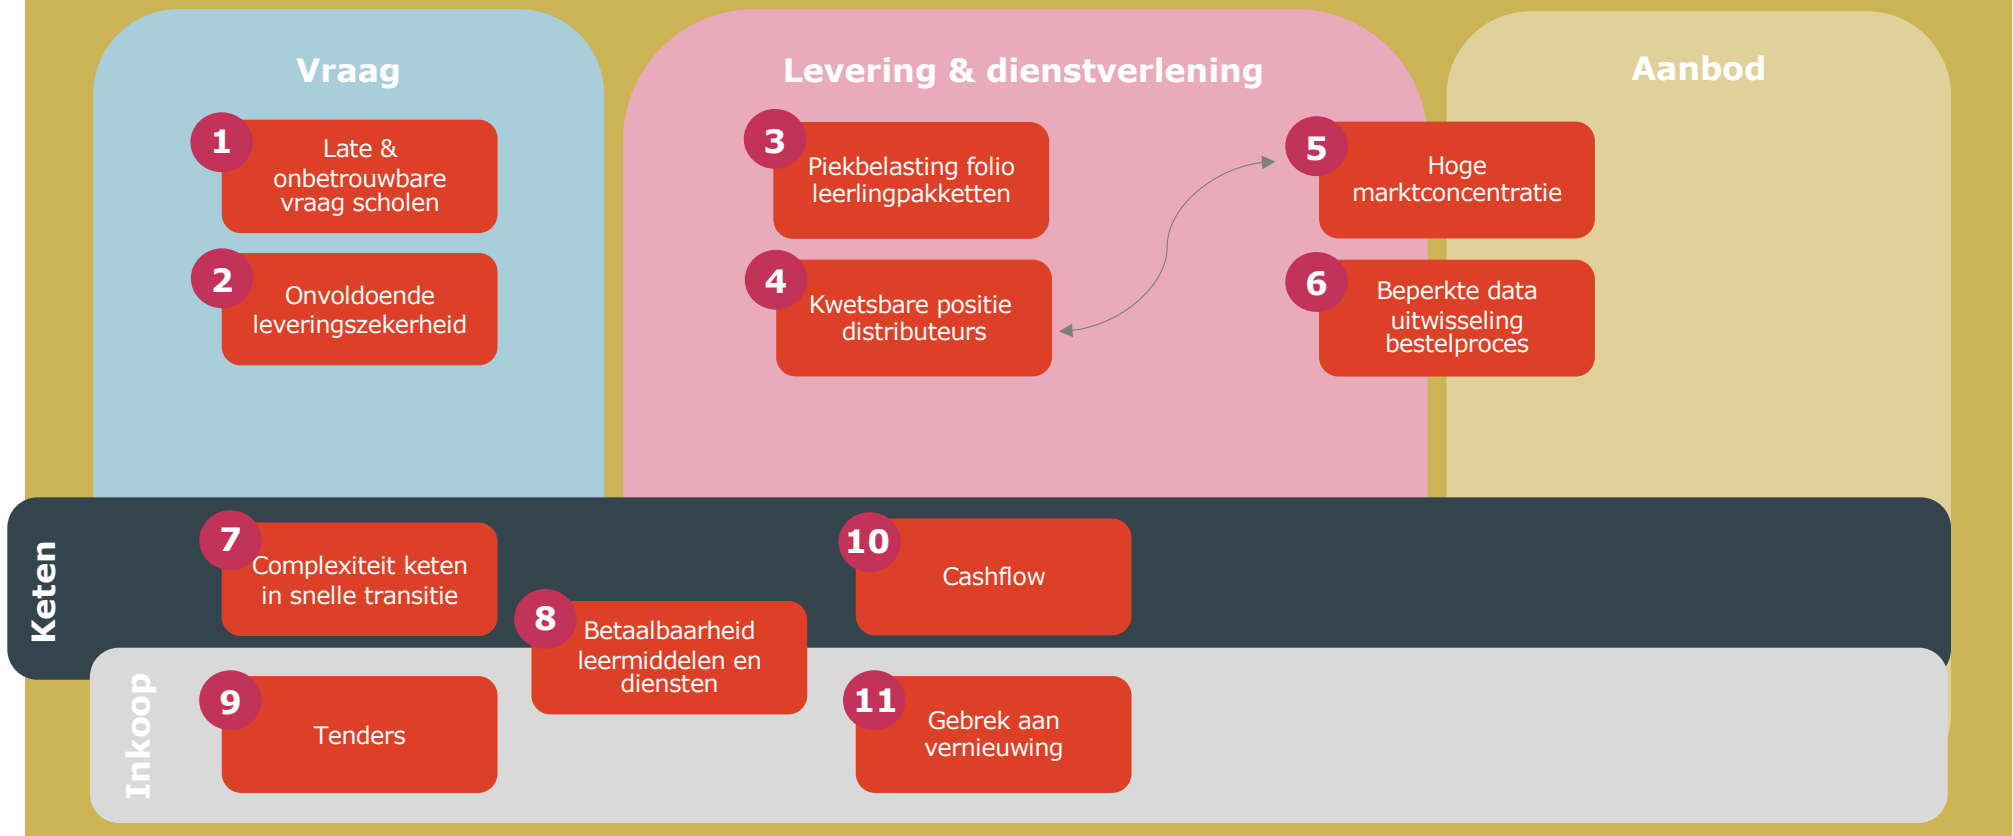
Vraag

1 Late & onbetrouwbare vraag scholen

2 Onvoldoende leveringszekerheid

Levering & dienstverlening

3 Piekbelasting folio leerlingpakketten

4 Kwetsbare positie distributeurs

5 Hoge marktconcentratie

6 Beperkte data uitwisseling bestelproces

Aanbod

Keten

7 Complexiteit keten in snelle transitie

8 Betaalbaarheid leermiddelen en diensten

10 Cashflow

Inkoop

9 Tenders

11 Gebrek aan vernieuwing